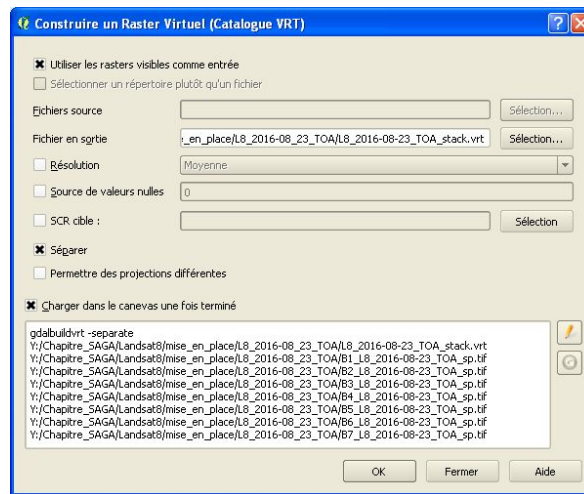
Construire un Raster Virtuel (Catalogue VRT)

Utiliser les rasters visibles comme entrée

Sélectionner un répertoire plutôt qu'un fichier

Fichiers source

Sélection...

Fichier en sortie

_en_place/L8_2016-08_23_TOA/L8_2016-08-23_TOA_stack.vrt

Sélection...

Résolution

Moyenne

Source de valeurs nulles

0

SCR cible :

Sélection

Séparer

Permettre des projections différentes

Charger dans le canevas une fois terminé

gdalbuildvrt -separate
Y:/Chapitre_SAGA/Landsat8/mise_en_place/L8_2016-08_23_TOA/L8_2016-08-23_TOA_stack.vrt
Y:/Chapitre_SAGA/Landsat8/mise_en_place/L8_2016-08_23_TOA/B1_L8_2016-08-23_TOA_sp.tif
Y:/Chapitre_SAGA/Landsat8/mise_en_place/L8_2016-08_23_TOA/B2_L8_2016-08-23_TOA_sp.tif
Y:/Chapitre_SAGA/Landsat8/mise_en_place/L8_2016-08_23_TOA/B3_L8_2016-08-23_TOA_sp.tif
Y:/Chapitre_SAGA/Landsat8/mise_en_place/L8_2016-08_23_TOA/B4_L8_2016-08-23_TOA_sp.tif
Y:/Chapitre_SAGA/Landsat8/mise_en_place/L8_2016-08_23_TOA/B5_L8_2016-08-23_TOA_sp.tif
Y:/Chapitre_SAGA/Landsat8/mise_en_place/L8_2016-08_23_TOA/B6_L8_2016-08-23_TOA_sp.tif
Y:/Chapitre_SAGA/Landsat8/mise_en_place/L8_2016-08_23_TOA/B7_L8_2016-08-23_TOA_sp.tif

OK

Fermer

Aide